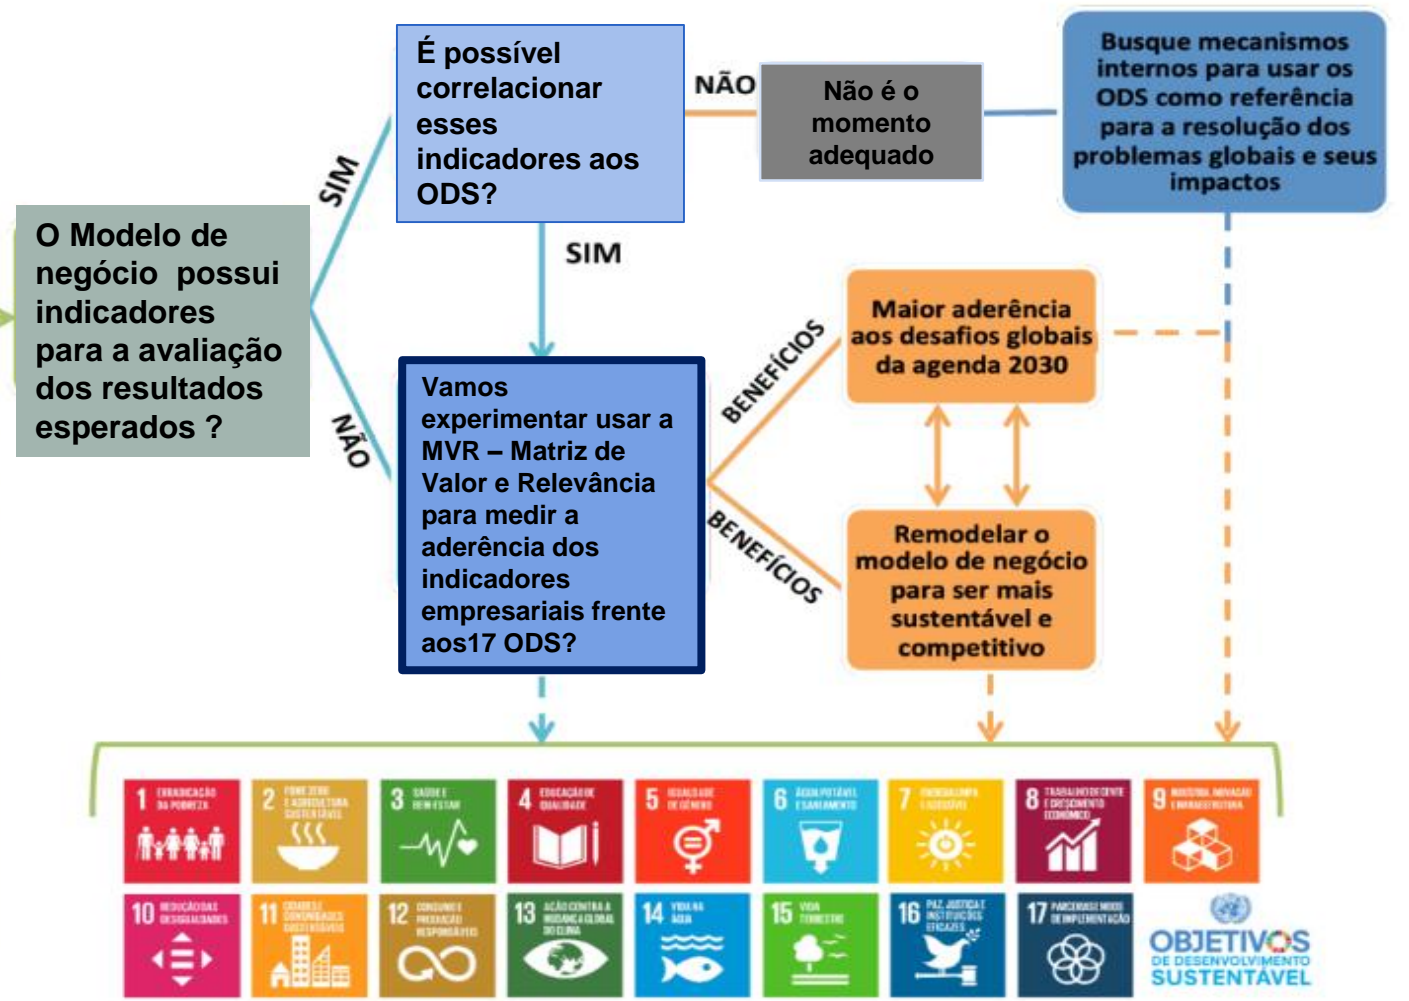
O Modelo de negócio possui indicadores para a avaliação dos resultados esperados ?

SIM

É possível correlacionar esses indicadores aos ODS?

NÃO

Não é o momento adequado

Busque mecanismos internos para usar os ODS como referência para a resolução dos problemas globais e seus impactos

SIM

NÃO

Vamos experimentar usar a MVR – Matriz de Valor e Relevância para medir a aderência dos indicadores empresariais frente aos17 ODS?

BENEFÍCIOS

BENEFÍCIOS

Maior aderência aos desafios globais da agenda 2030

Remodelar o modelo de negócio para ser mais sustentável e competitivo

1 ERRADICAÇÃO DA POBREZA
2 FOME ZERO E AGRICULTURA SUSTENTÁVEL
3 SAÚDE E BEM-ESTAR
4 EDUCAÇÃO DE QUALIDADE
5 IGUALDADE DE GÊNERO
6 ÁGUA POTÁVEL E SANEAMENTO
7 ENERGIA LIMPA E ACESSÍVEL
8 TRABALHO DECENTE E CRESCIMENTO ECONÔMICO
9 INDÚSTRIA, INOVAÇÃO E INFRAESTRUTURA
10 REDUÇÃO DAS DESIGUALDADES
11 CIDADES E COMUNIDADES SUSTENTÁVEIS
12 CONSUMO E PRODUÇÃO RESPONSÁVEIS
13 AÇÃO CONTRA A MUDANÇA GLOBAL DO CLIMA
14 VIDA NA ÁGUA
15 VIDA TERRESTRE
16 PAZ, JUSTIÇA E INSTITUIÇÕES EFICAZES
17 PARCERIAS E MEIOS DE IMPLEMENTAÇÃO

OBJETIVOS DE DESENVOLVIMENTO SUSTENTÁVEL